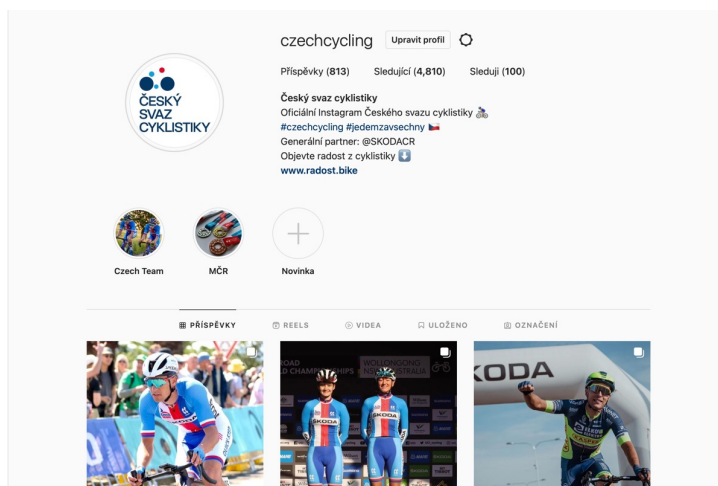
czechcycling Upravit profil

Příspěvky (813) Sledující (4,810) Sleduji (100)

ČESKÝ SVAZ CYKLISTIKY

Český svaz cyklistiky
Oficiální Instagram Českého svazu cyklistiky 🚴
#czechcycling #jedemzavsechny 🇨🇿
Generální partner: @SKODACR
Objevte radost z cyklistiky ⬇️
www.radost.bike

Czech Team MČR Novinka

PŘÍSPĚVKY REELS VIDEA ULOŽENO OZNAČENÍ

ROAD
D CHAMPIONSHIPS
WOLLONGONG
NSW AUSTRALIA
ŠKODA
ŠKODA

KODA